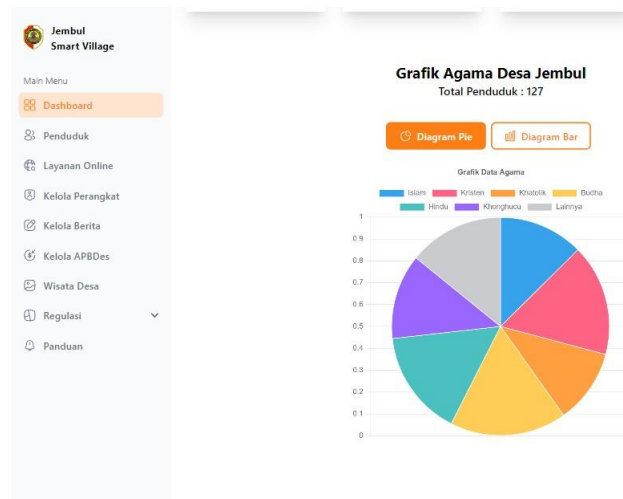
Jembul
Smart Village

Main Menu

Dashboard

Penduduk

Layanan Online

Kelola Perangkat

Kelola Berita

Kelola APBDes

Wisata Desa

Regulasi

Panduan

Grafik Agama Desa Jembul
Total Penduduk : 127

Diagram Pie

Diagram Bar

Grafik Data Agama

Islam Kristen Katholik Budha Hindu Khonghucu Lainnya

1
0.9
0.8
0.7
0.6
0.5
0.4
0.3
0.2
0.1
0